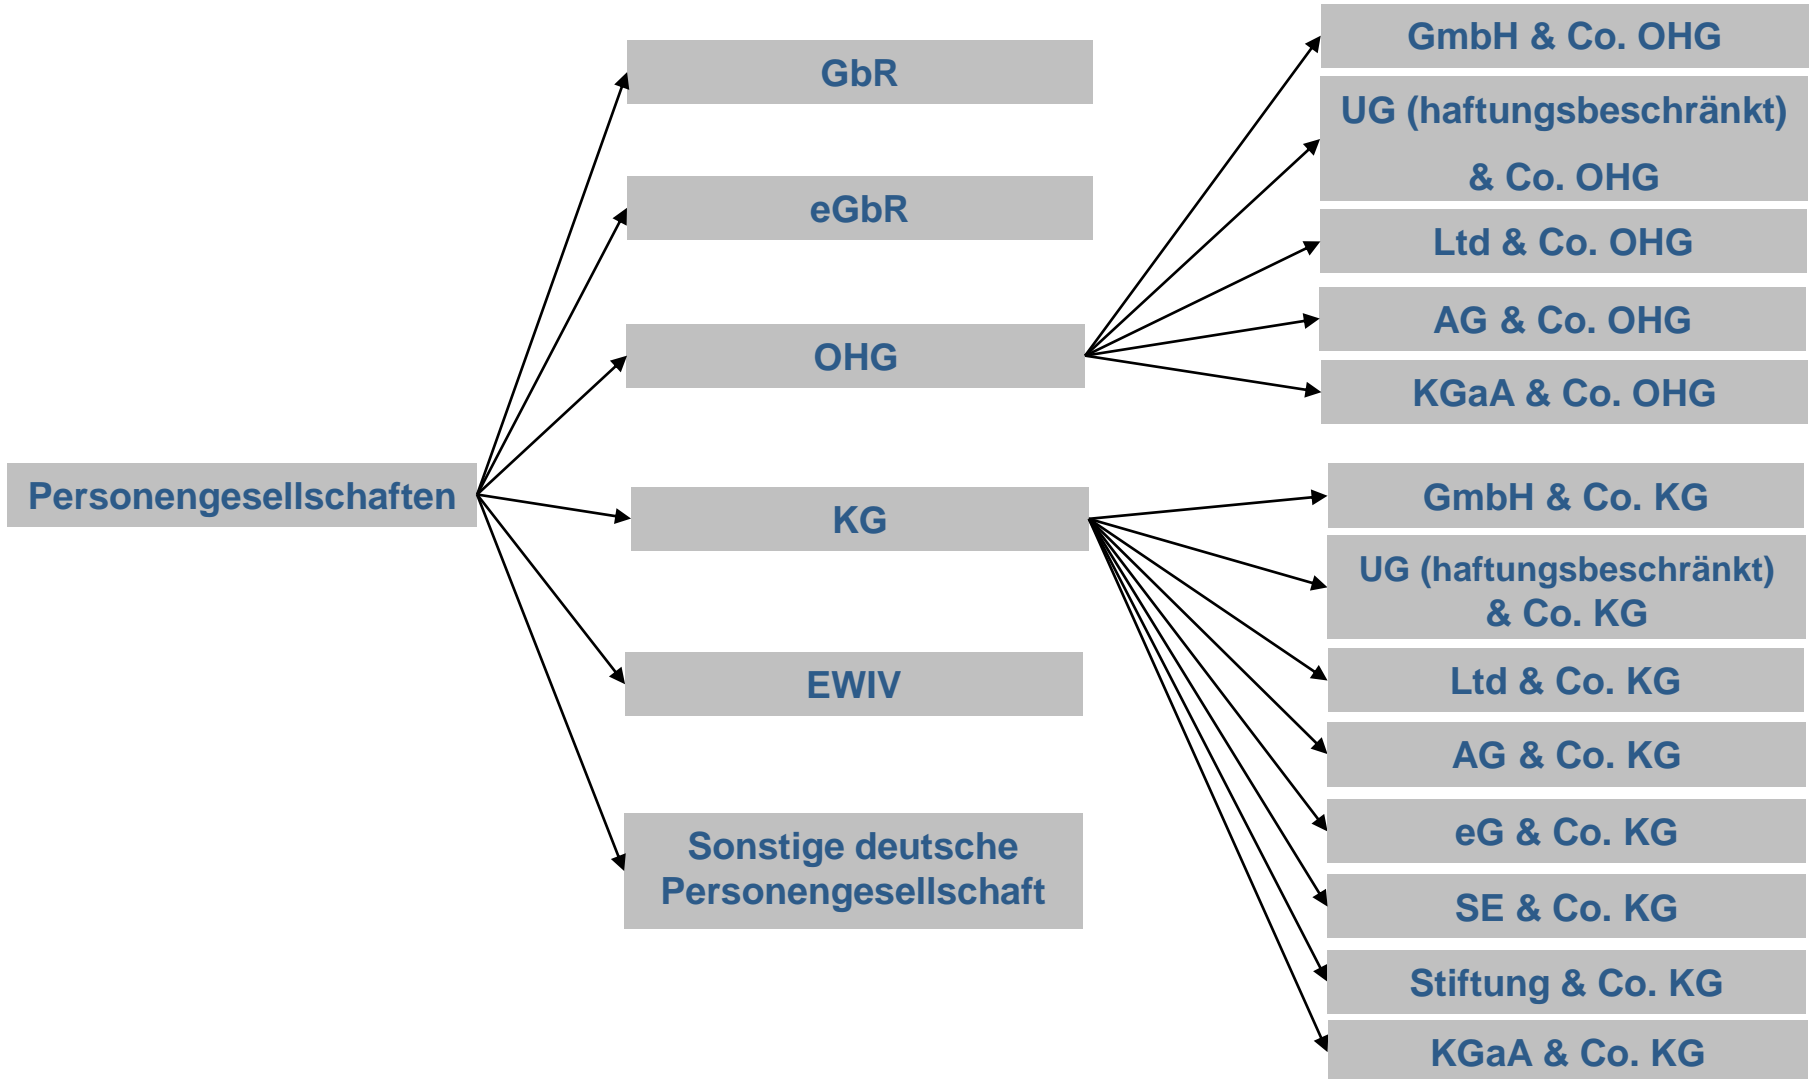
Personengesellschaften

GbR

eGbR

OHG

KG

EWIV

Sonstige deutsche Personengesellschaft

GmbH & Co. OHG

UG (haftungsbeschränkt) & Co. OHG

Ltd & Co. OHG

AG & Co. OHG

KGaA & Co. OHG

GmbH & Co. KG

UG (haftungsbeschränkt) & Co. KG

Ltd & Co. KG

AG & Co. KG

eG & Co. KG

SE & Co. KG

Stiftung & Co. KG

KGaA & Co. KG